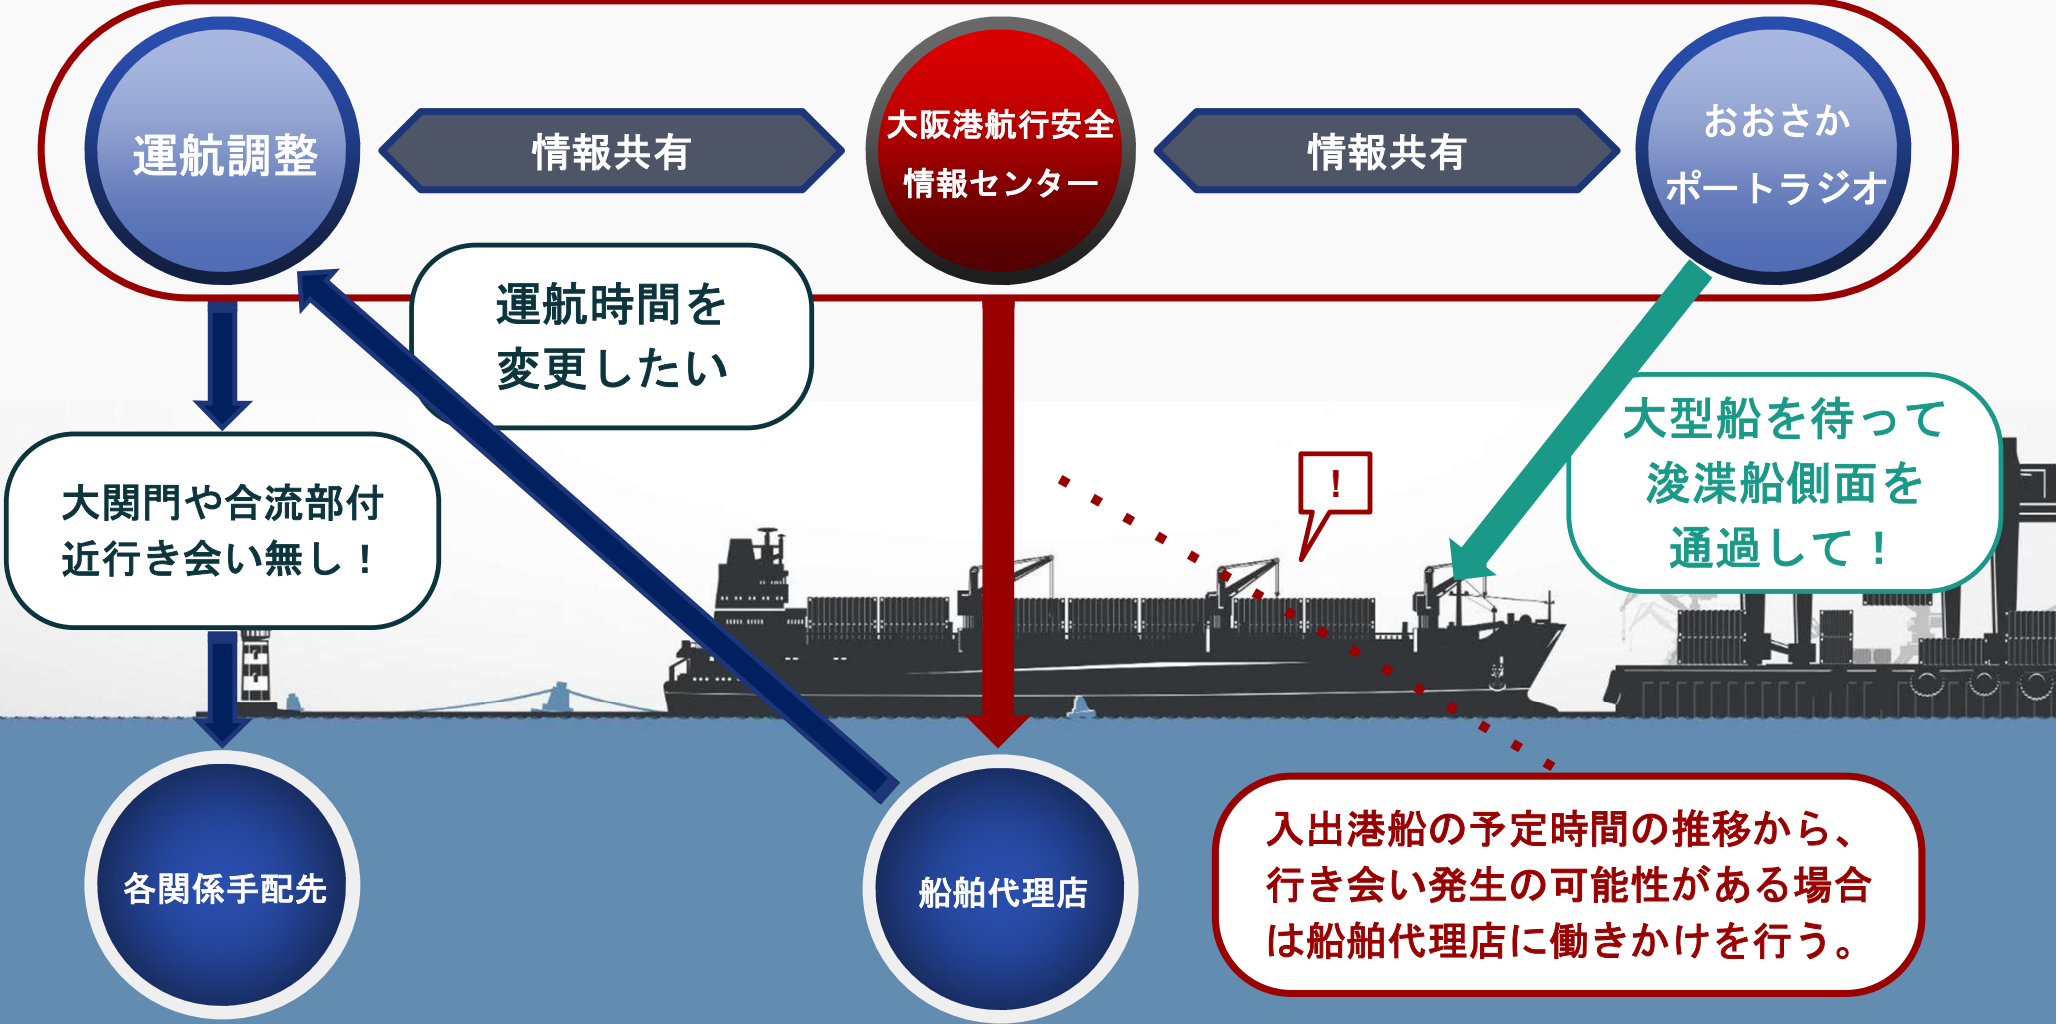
運航調整

情報共有

大阪港航行安全
情報センター

情報共有

おおさか
ポートラジオ

運航時間を
変更したい

大型船を待って
浚渫船側面を
通過して！

大関門や合流部付近行き会い無し！

!

各関係手配先

船舶代理店

入出港船の予定時間の推移から、行き会い発生の可能性がある場合は船舶代理店に働きかけを行う。